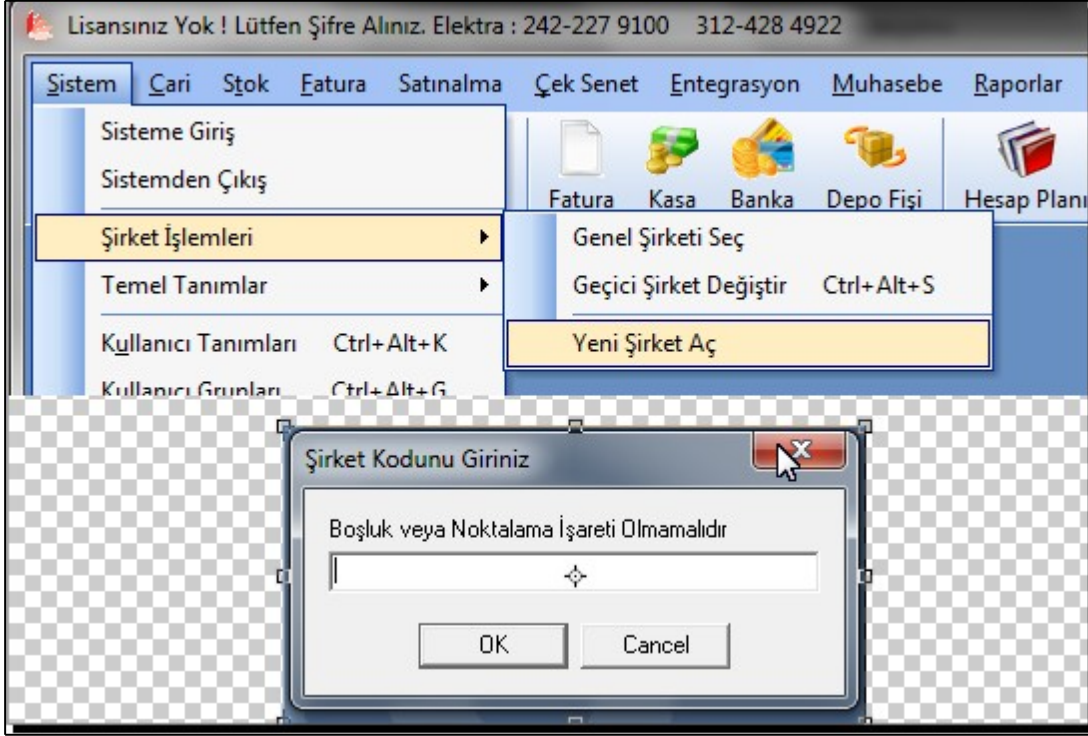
Lisansınız Yok ! Lütfen Şifre Alınız. Elektra : 242-227 9100 312-428 4922

Sistem Cari Stok Fatura Satınalma Çek Senet Entegrasyon Muhasebe Raporlar

Sisteme Giriş
Sistemden Çıkış
Şirket İşlemleri
Temel Tanımlar
Kullanıcı Tanımları Ctrl+Alt+K
Kullanıcı Grupları Ctrl+Alt+G

Fatura Kasa Banka Depo Fişi Hesap Planı

Genel Şirketi Seç
Geçici Şirket Değiştir Ctrl+Alt+S
Yeni Şirket Aç

Şirket Kodunu Giriniz
Boşluk veya Noktalama İşareti Olmamalıdır
OK Cancel